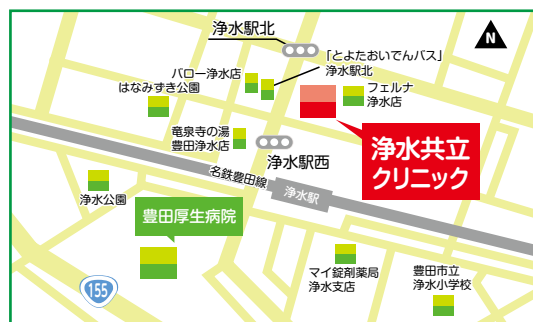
浄水駅北

N

「とよたおいでんバス」
浄水駅北

バロー浄水店

はなみずき公園

フェルナ
浄水店

竜泉寺の湯
豊田浄水店

浄水駅西

浄水共立
クリニック

名鉄豊田線

浄水駅

浄水公園

豊田厚生病院

155

マイ錠剤薬局
浄水支店

豊田市立
浄水小学校